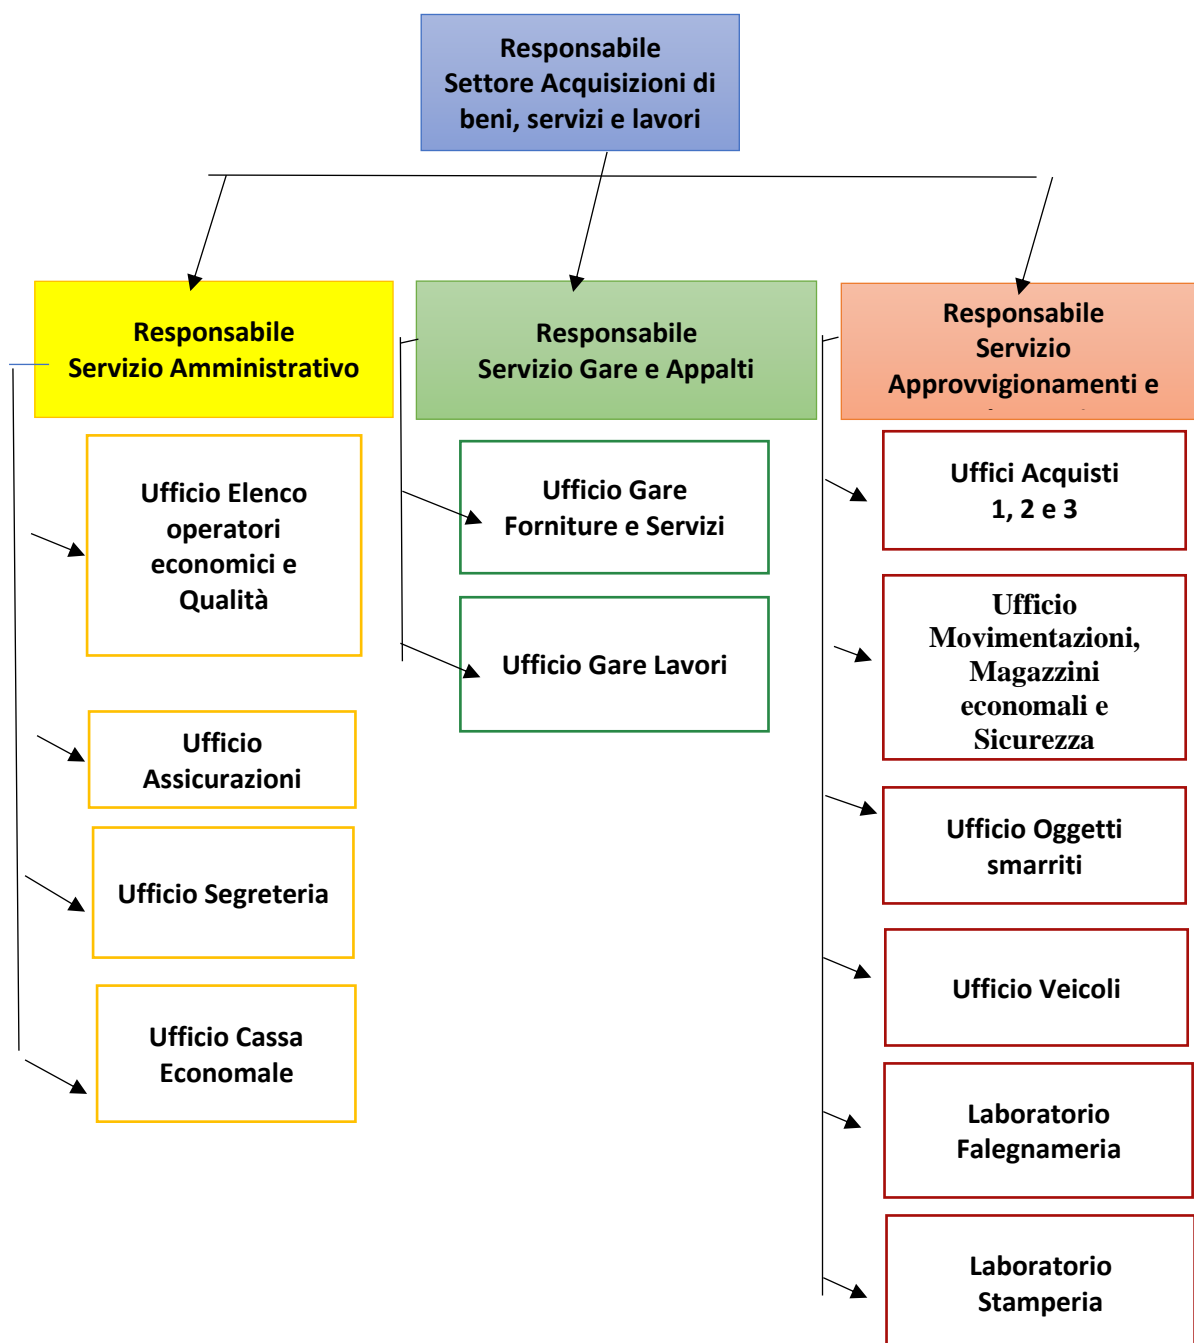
Responsabile
Settore Acquisizioni di beni, servizi e lavori

Responsabile
Servizio Amministrativo

Responsabile
Servizio Gare e Appalti

Responsabile
Servizio
Approvvigionamenti e
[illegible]

Ufficio Elenco operatori economici e Qualità

Ufficio Assicurazioni

Ufficio Segreteria

Ufficio Cassa Economale

Ufficio Gare Forniture e Servizi

Ufficio Gare Lavori

Uffici Acquisti 1, 2 e 3

Ufficio Movimentazioni, Magazzini economali e Sicurezza

Ufficio Oggetti smarriti

Ufficio Veicoli

Laboratorio Falegnameria

Laboratorio Stamperia